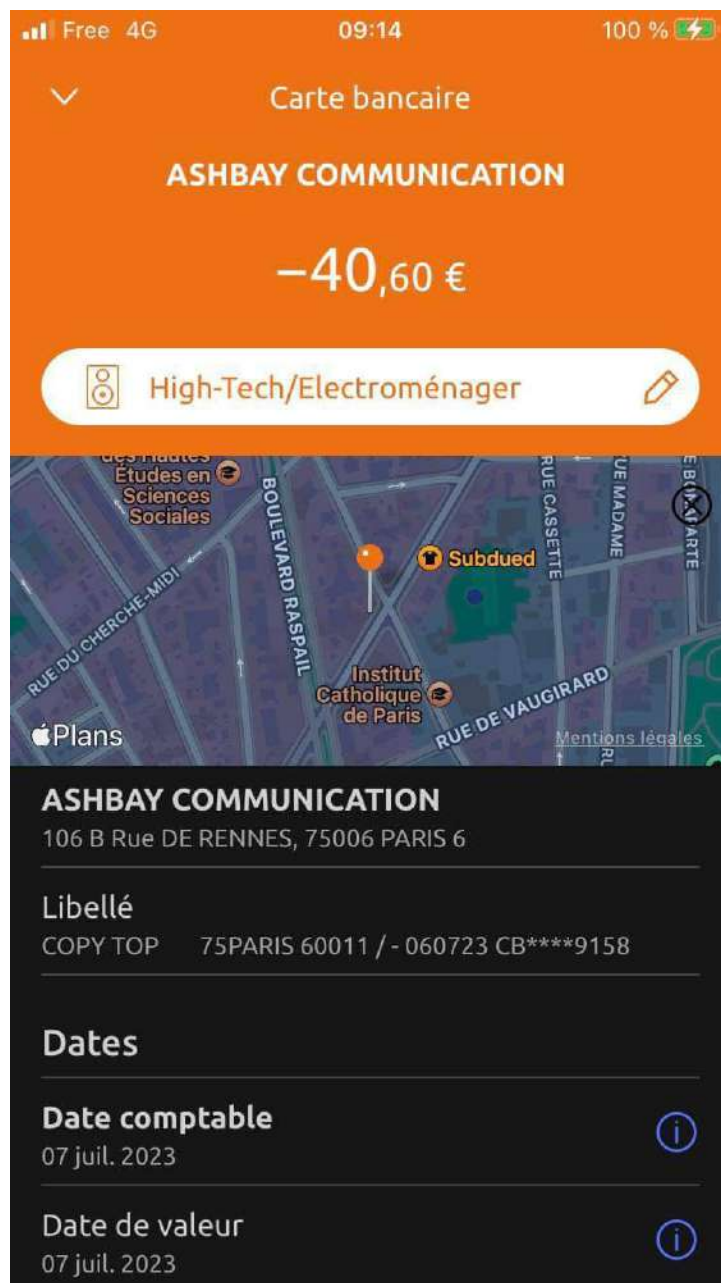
Free 4G 09:14 100 %

Carte bancaire

ASHBAY COMMUNICATION

−40,60 €

High-Tech/Electroménager

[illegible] Études en Sciences Sociales
BOULEVARD RASPAIL
RUE CASSETTE
RUE MADAME
RUE BONAPARTE
Subdued
RUE DU CHERCHE-MIDI
Institut Catholique de Paris
RUE DE VAUGIRARD
Plans
Mentions légales

ASHBAY COMMUNICATION
106 B Rue DE RENNES, 75006 PARIS 6

Libellé
COPY TOP 75PARIS 60011 / - 060723 CB****9158

Dates

Date comptable
07 juil. 2023

Date de valeur
07 juil. 2023